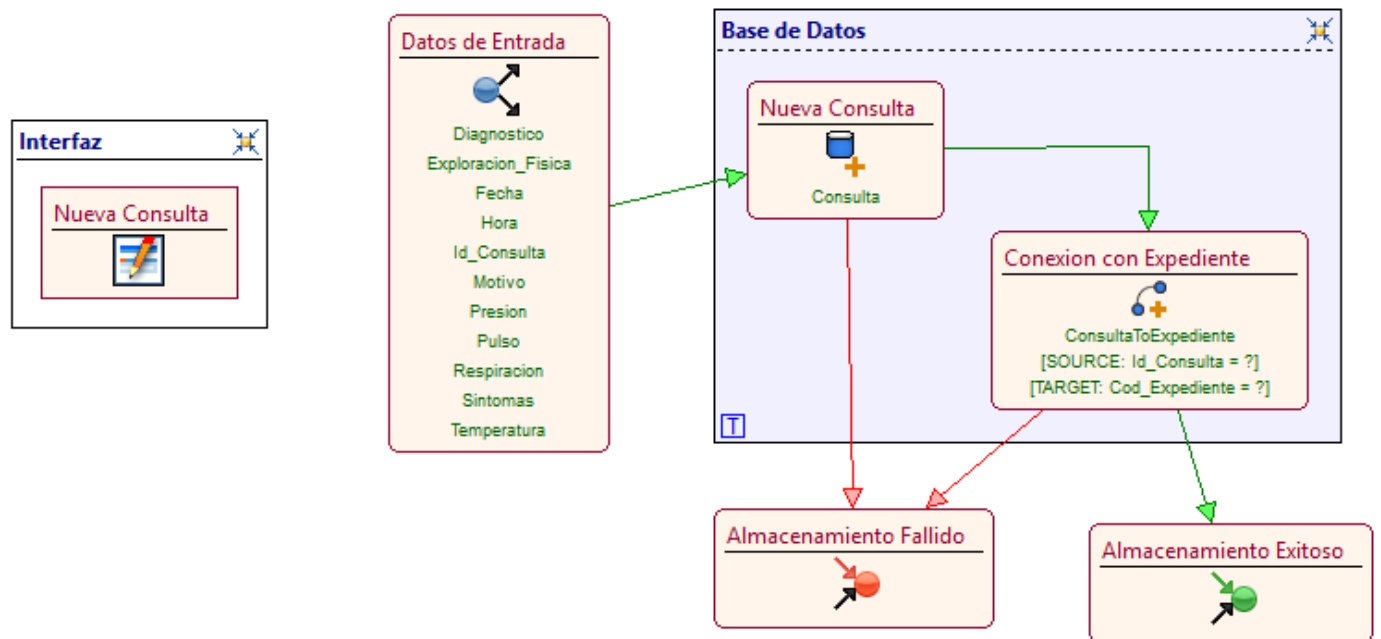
Interfaz

Nueva Consulta

Datos de Entrada

Diagnostico
Exploracion_Fisica
Fecha
Hora
Id_Consulta
Motivo
Presion
Pulso
Respiracion
Sintomas
Temperatura

Base de Datos

Nueva Consulta

Consulta

Conexion con Expediente

ConsultaToExpediente
[SOURCE: Id_Consulta = ?]
[TARGET: Cod_Expediente = ?]

T

Almacenamiento Fallido

Almacenamiento Exitoso